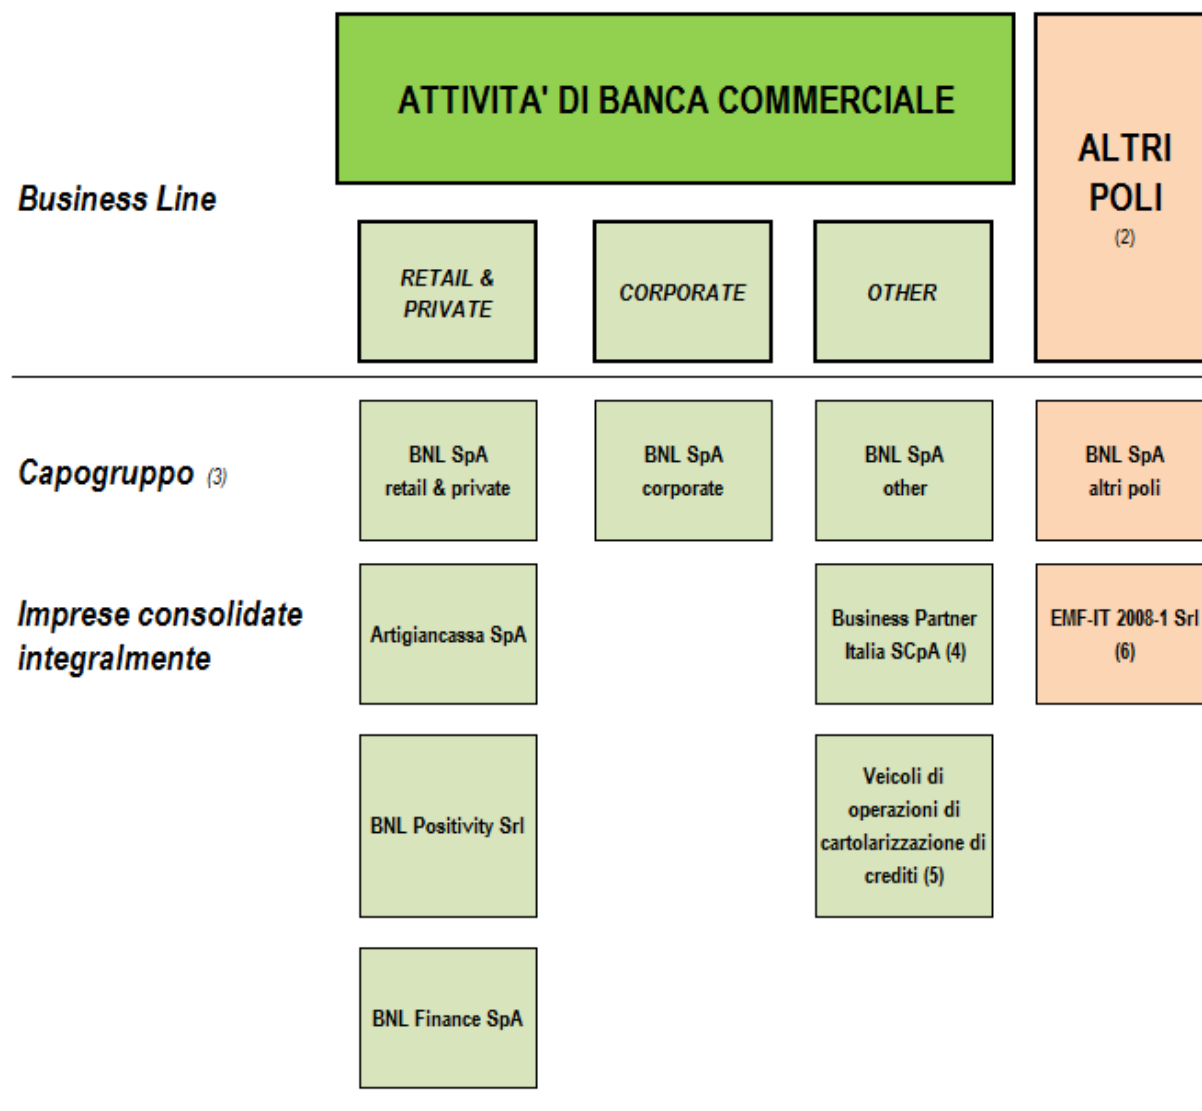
ATTIVITA' DI BANCA COMMERCIALE

ALTRI POLI
(2)

Business Line

RETAIL & PRIVATE

CORPORATE

OTHER

Capogruppo (3)

BNL SpA
retail & private

BNL SpA
corporate

BNL SpA
other

BNL SpA
altri poli

Imprese consolidate integralmente

Artigiancassa SpA

Business Partner Italia SCpA (4)

EMF-IT 2008-1 Srl
(6)

BNL Positivity Srl

Veicoli di operazioni di cartolarizzazione di crediti (5)

BNL Finance SpA